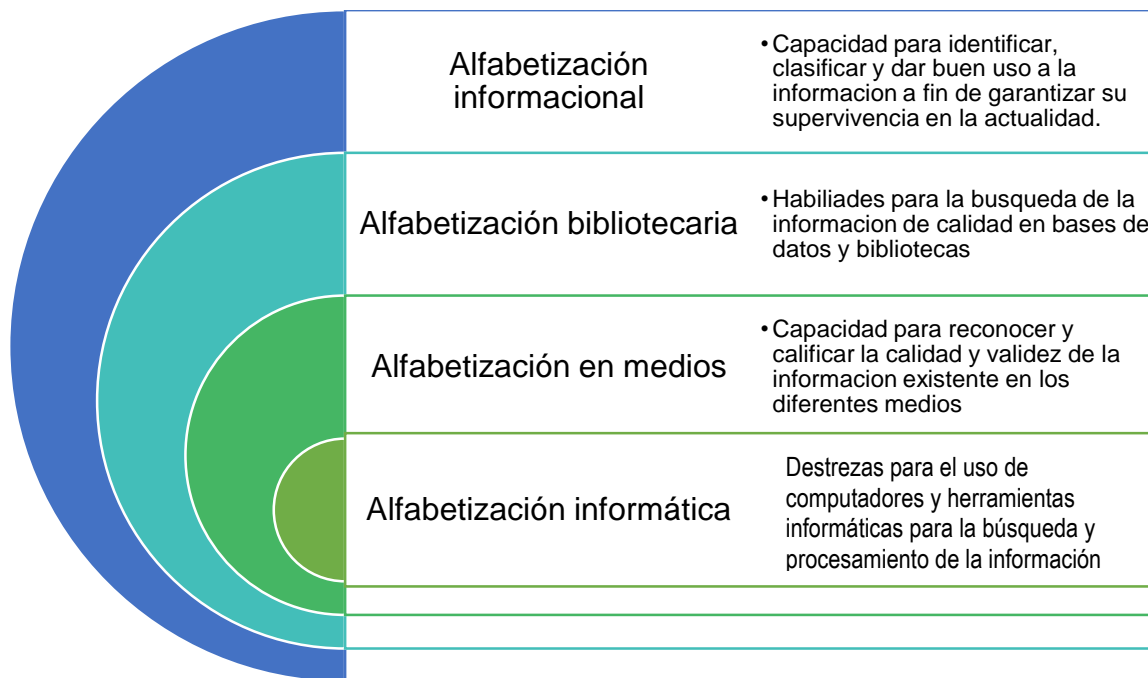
Alfabetización informacional

• Capacidad para identificar, clasificar y dar buen uso a la informacion a fin de garantizar su supervivencia en la actualidad.

Alfabetización bibliotecaria

• Habiliades para la busqueda de la informacion de calidad en bases de datos y bibliotecas

Alfabetización en medios

• Capacidad para reconocer y calificar la calidad y validez de la informacion existente en los diferentes medios

Alfabetización informática

Destrezas para el uso de computadores y herramientas informáticas para la búsqueda y procesamiento de la información